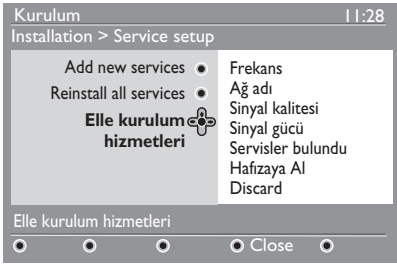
Kurulum 11:28
Installation > Service setup

Add new services
Reinstall all services
Elle kurulum hizmetleri

Frekans
Ağ adı
Sinyal kalitesi
Sinyal gücü
Servisler bulundu
Hafızaya Al
Discard

Elle kurulum hizmetleri

Close